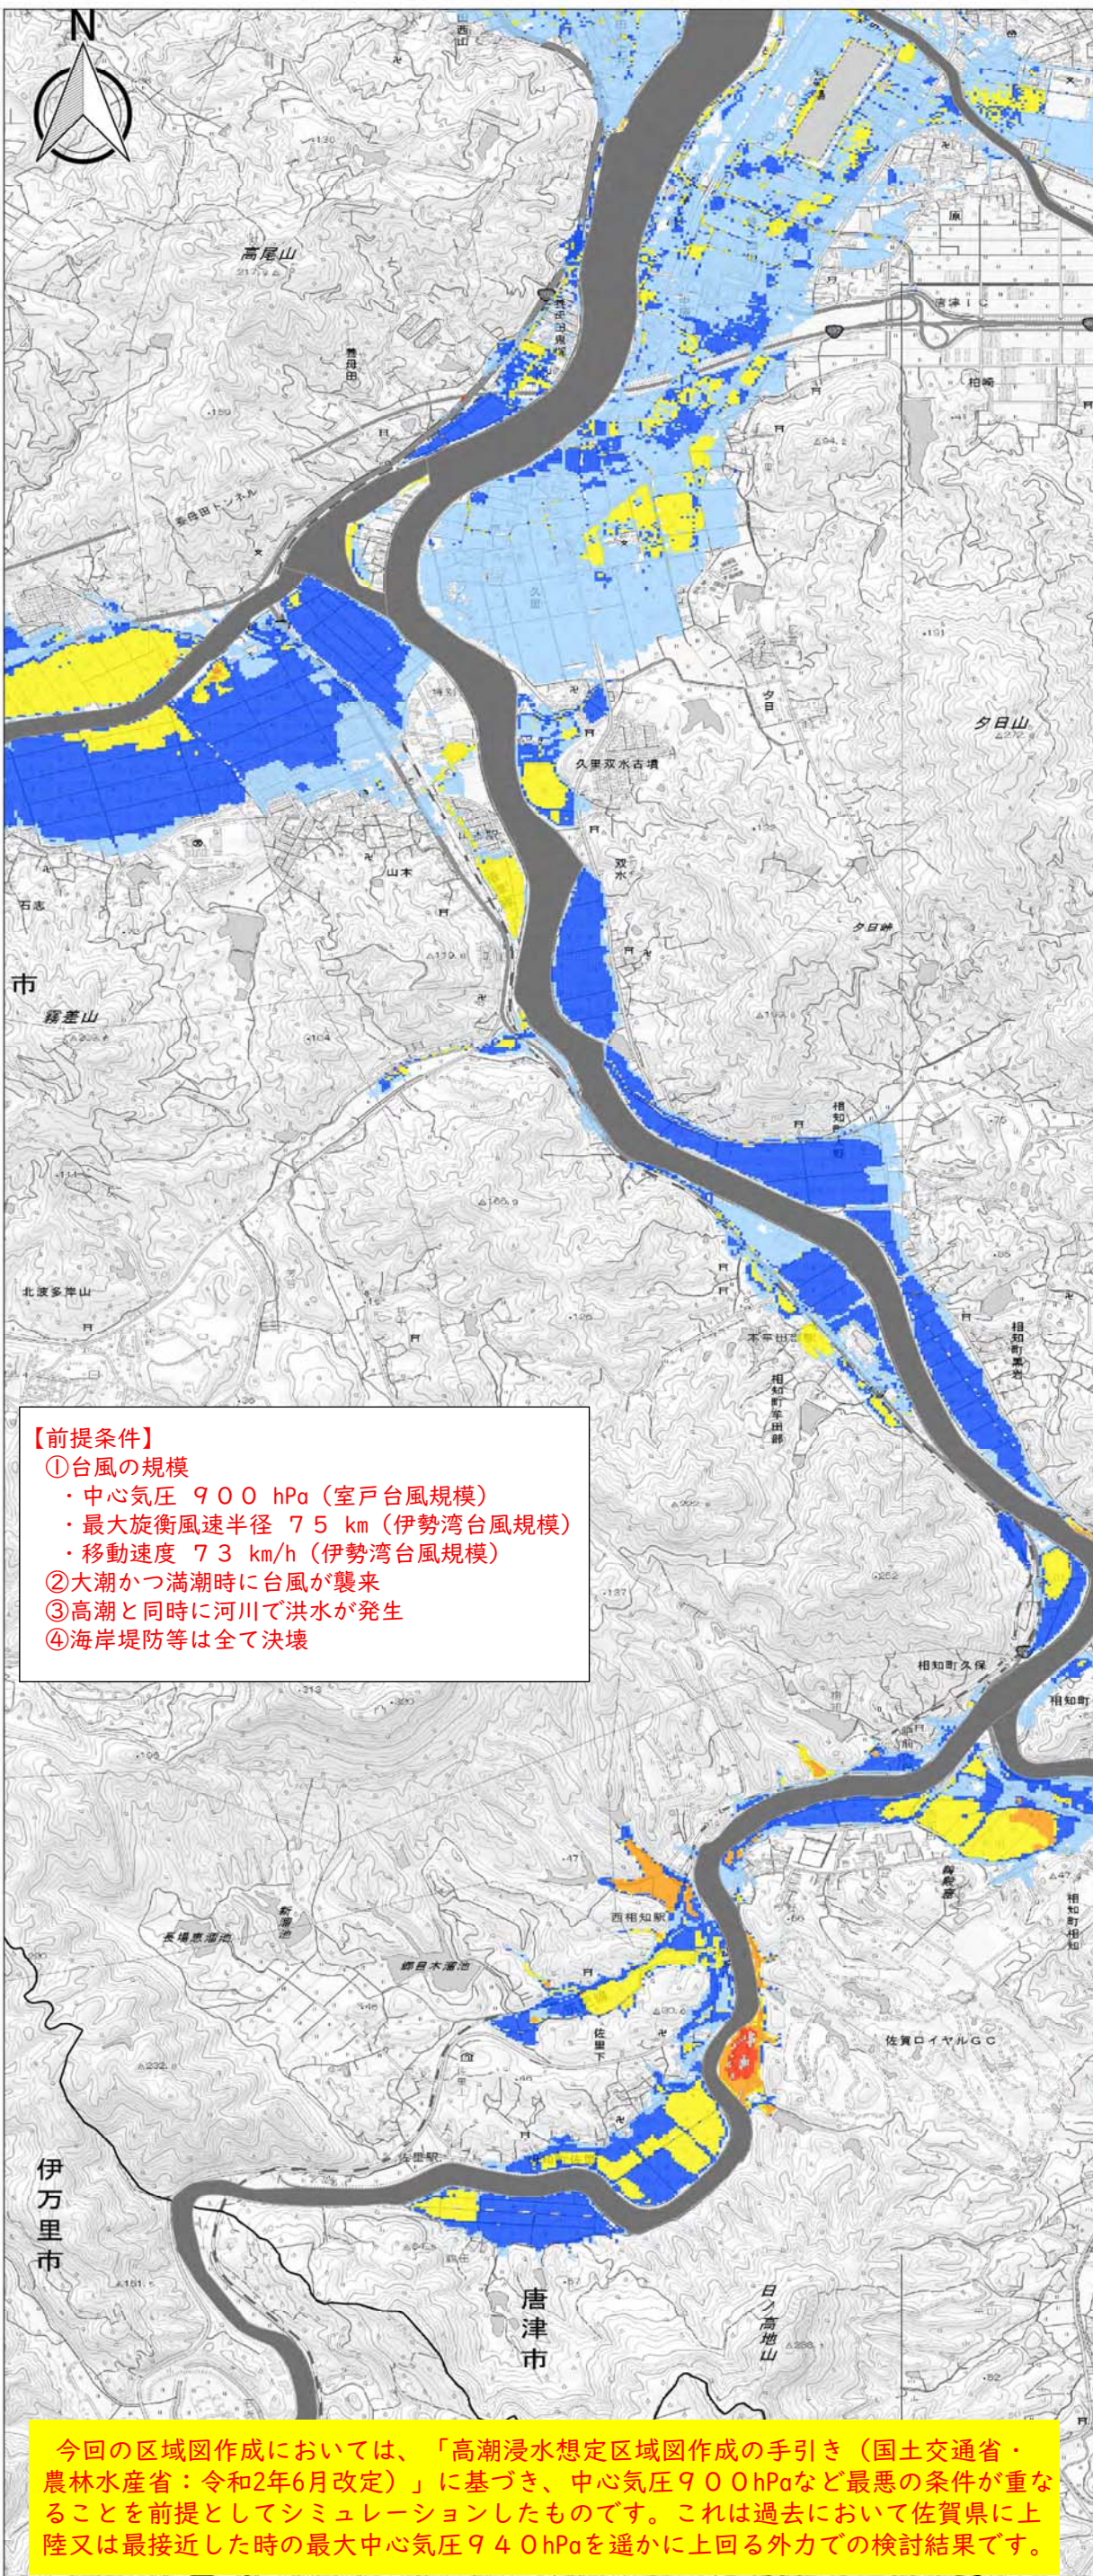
N

高尾山

久里双水古墳

夕日山

夕日峠

双水

山本

石志

市

霧差山

北波多岸山

相知町久保

相知町

西相知駅

佐里

佐賀ロイヤルGC

伊万里市

唐津市

日ノ高地山

【前提条件】
①台風の規模
・中心気圧 ９００ hPa（室戸台風規模）
・最大旋衡風速半径 ７５ km（伊勢湾台風規模）
・移動速度 ７３ km/h（伊勢湾台風規模）
②大潮かつ満潮時に台風が襲来
③高潮と同時に河川で洪水が発生
④海岸堤防等は全て決壊

今回の区域図作成においては、「高潮浸水想定区域図作成の手引き（国土交通省・農林水産省：令和2年6月改定）」に基づき、中心気圧９００hPaなど最悪の条件が重なることを前提としてシミュレーションしたものです。これは過去において佐賀県に上陸又は最接近した時の最大中心気圧９４０hPaを遥かに上回る外力での検討結果です。